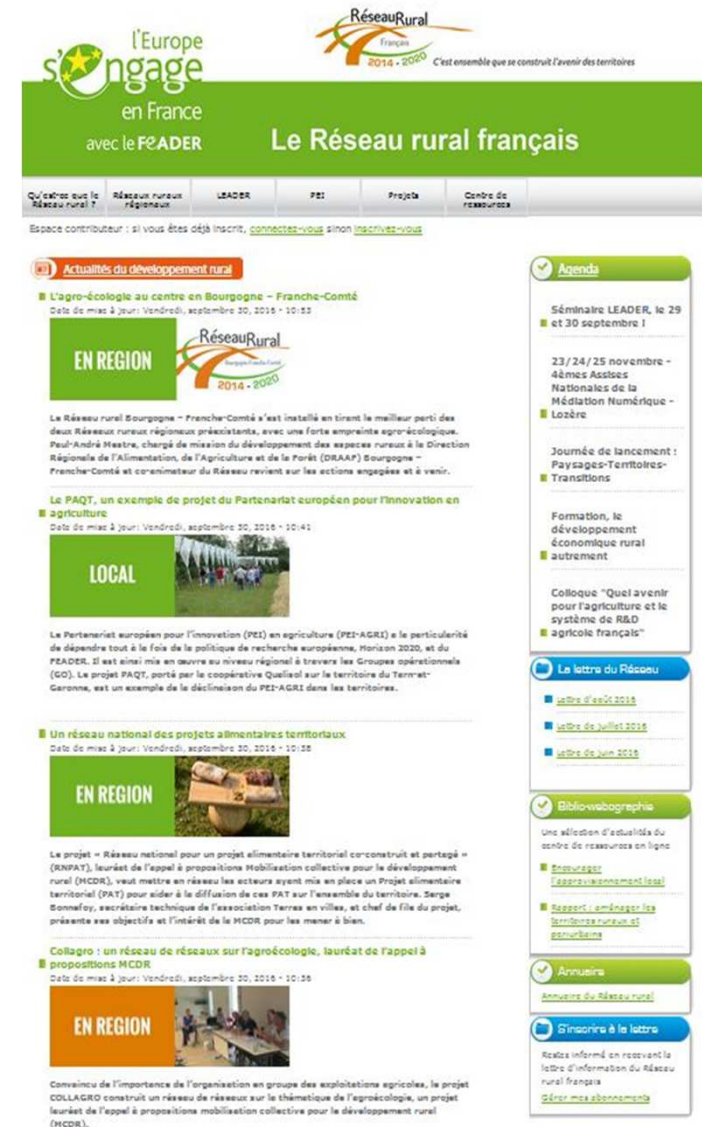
l'Europe s'engage en France avec le FEADER

RéseauRural Français 2014 - 2020 C'est ensemble que se construit l'avenir des territoires

Le Réseau rural français

Qu'est-ce que le Réseau rural ? | Réseaux ruraux régionaux | LEADER | PEI | Projets | Centre de ressources

Espace contributeur : si vous êtes déjà inscrit, connectez-vous sinon inscrivez-vous

Actualités du développement rural

L'agro-écologie au centre en Bourgogne – Franche-Comté
Date de mise à jour: Vendredi, septembre 30, 2016 - 10:53

EN REGION

RéseauRural Bourgogne Franche-Comté 2014 - 2020

Le Réseau rural Bourgogne – Franche-Comté s'est installé en tirant le meilleur parti des deux Réseaux ruraux régionaux préexistants, avec une forte empreinte agro-écologique. Paul-André Mestre, chargé de mission du développement des espaces ruraux à la Direction Régionale de l'Alimentation, de l'Agriculture et de la Forêt (DRAAF) Bourgogne – Franche-Comté et co-animateur du Réseau revient sur les actions engagées et à venir.

Le PAQT, un exemple de projet du Partenariat européen pour l'innovation en agriculture
Date de mise à jour: Vendredi, septembre 30, 2016 - 10:41

LOCAL

Le Partenariat européen pour l'innovation (PEI) en agriculture (PEI-AGRI) a la particularité de dépendre tout à la fois de la politique de recherche européenne, Horizon 2020, et du FEADER. Il est ainsi mis en œuvre au niveau régional à travers les Groupes opérationnels (GO). Le projet PAQT, porté par la coopérative Qualisol sur le territoire du Tarn-et-Garonne, est un exemple de la déclinaison du PEI-AGRI dans les territoires.

Un réseau national des projets alimentaires territoriaux
Date de mise à jour: Vendredi, septembre 30, 2016 - 10:38

EN REGION

Le projet « Réseau national pour un projet alimentaire territorial co-construit et partagé » (RNPAT), lauréat de l'appel à propositions Mobilisation collective pour le développement rural (MCDR), veut mettre en réseau les acteurs ayant mis en place un Projet alimentaire territorial (PAT) pour aider à la diffusion de ces PAT sur l'ensemble du territoire. Serge Bonnefoy, secrétaire technique de l'association Terres en villes, et chef de file du projet, présente ses objectifs et l'intérêt de la MCDR pour les mener à bien.

Collagro : un réseau de réseaux sur l'agroécologie, lauréat de l'appel à propositions MCDR
Date de mise à jour: Vendredi, septembre 30, 2016 - 10:36

EN REGION

Convaincu de l'importance de l'organisation en groupe des exploitations agricoles, le projet COLLAGRO construit un réseau de réseaux sur la thématique de l'agroécologie, un projet lauréat de l'appel à propositions mobilisation collective pour le développement rural (MCDR).

Agenda

Séminaire LEADER, le 29 et 30 septembre !

23/24/25 novembre - 4èmes Assises Nationales de la Médiation Numérique - Lozère

Journée de lancement : Paysages-Territoires-Transitions

Formation, le développement économique rural autrement

Colloque "Quel avenir pour l'agriculture et le système de R&D agricole français"

La lettre du Réseau

Lettre d'août 2016
Lettre de juillet 2016
Lettre de juin 2016

Biblio-webographie

Une sélection d'actualités du centre de ressources en ligne

Encourager l'approvisionnement local

Rapport : aménager les territoires ruraux et périurbains

Annuaire

Annuaire du Réseau rural

S'inscrire à la lettre

Restez informé en recevant la lettre d'information du Réseau rural français

Gérer mes abonnements